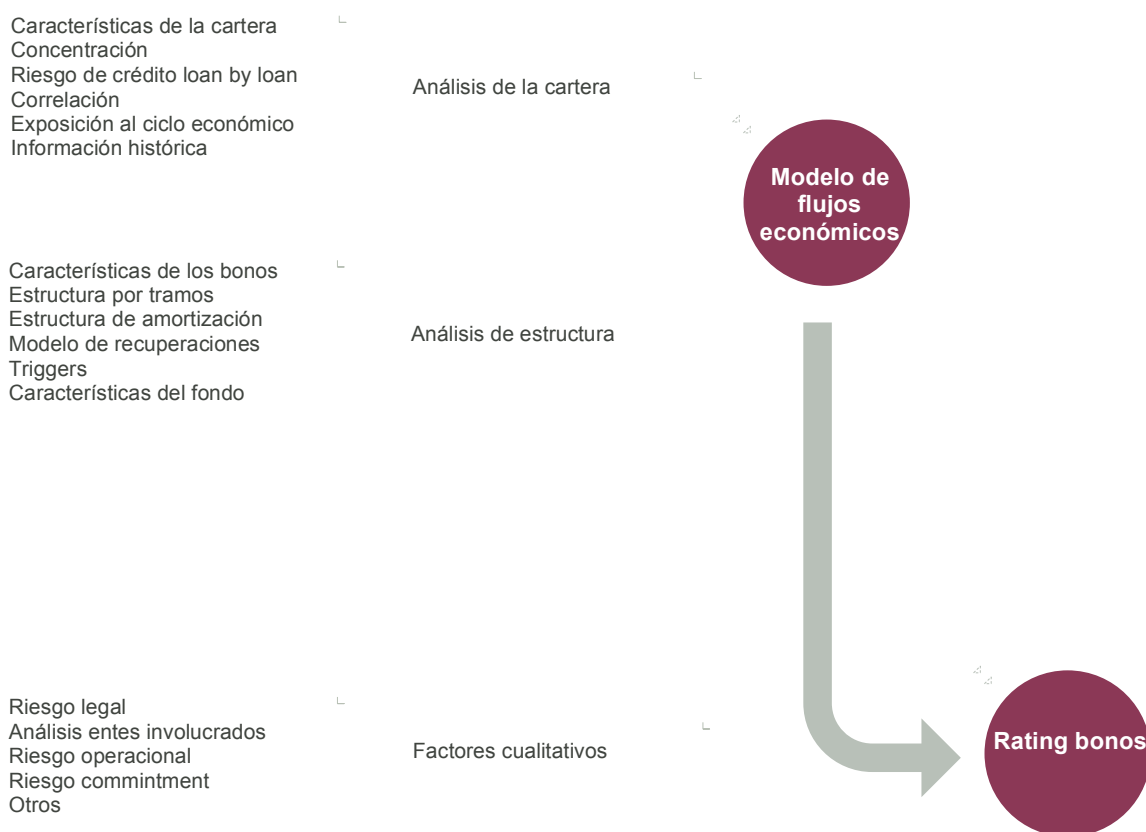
Características de la cartera
Concentración
Riesgo de crédito loan by loan
Correlación
Exposición al ciclo económico
Información histórica

Análisis de la cartera

Modelo de flujos económicos

Características de los bonos
Estructura por tramos
Estructura de amortización
Modelo de recuperaciones
Triggers
Características del fondo

Análisis de estructura

Riesgo legal
Análisis entes involucrados
Riesgo operacional
Riesgo commintment
Otros

Factores cualitativos

Rating bonos